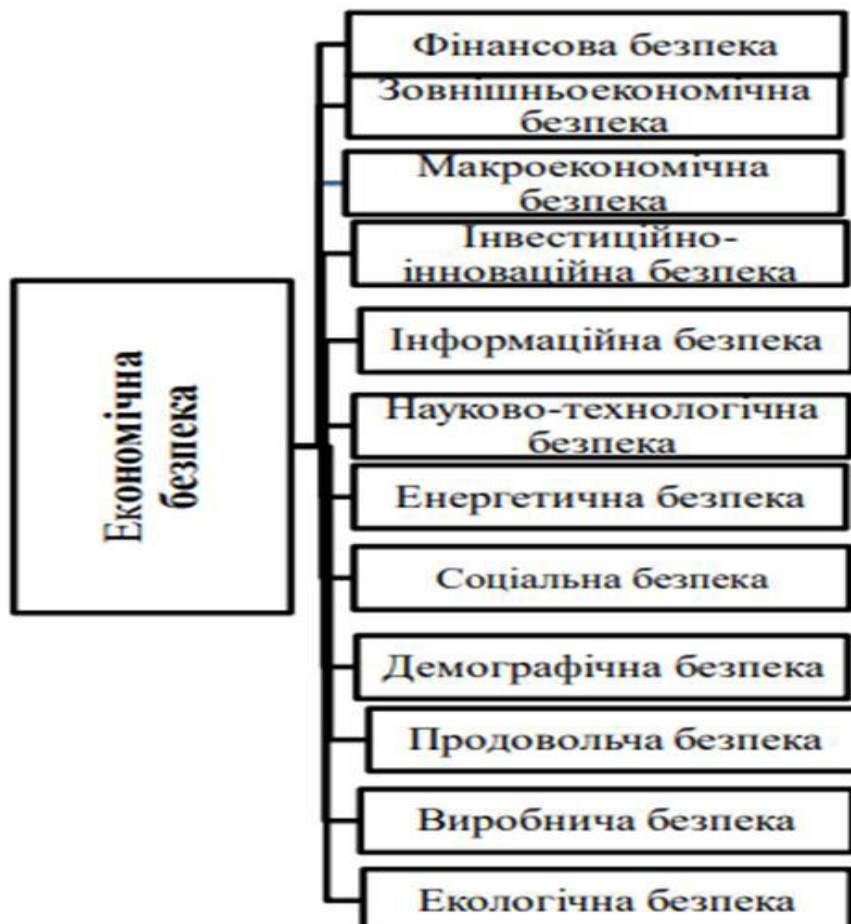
Економічна безпека

Фінансова безпека
Зовнішньоекономічна безпека
Макроекономічна безпека
Інвестиційно-інноваційна безпека
Інформаційна безпека
Науково-технологічна безпека
Енергетична безпека
Соціальна безпека
Демографічна безпека
Продовольча безпека
Виробнича безпека
Екологічна безпека